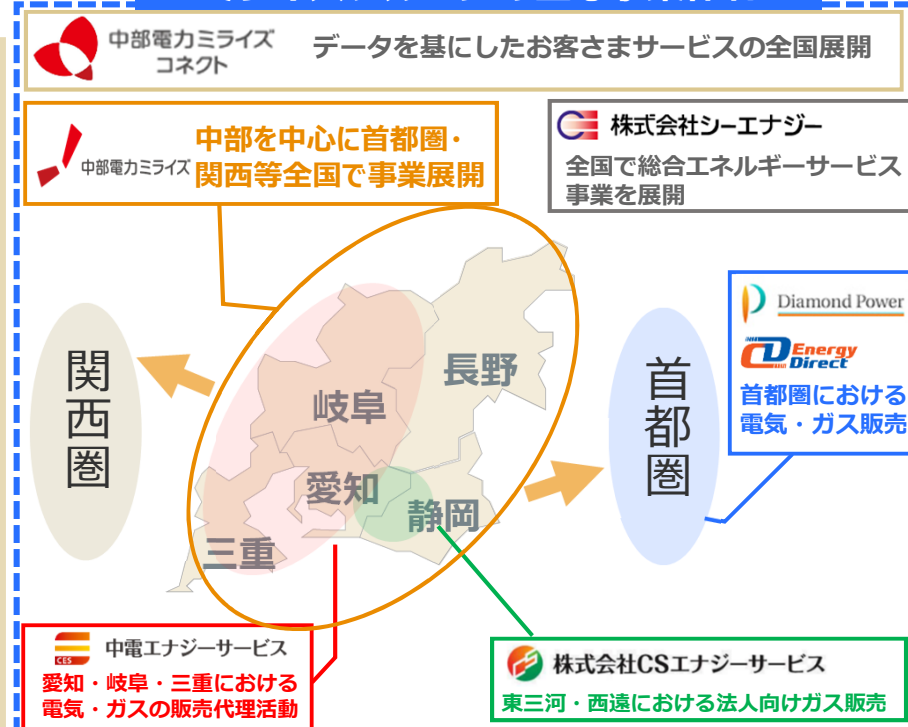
中部電力ミライズ コネクト

データを基にしたお客さまサービスの全国展開

中部電力ミライズ

中部を中心に首都圏・関西等全国で事業展開

株式会社シーエナジー

全国で総合エネルギーサービス事業を展開

Diamond Power

Energy Direct

首都圏における電気・ガス販売

関西圏

長野

岐阜

愛知

静岡

三重

首都圏

CES 中電エナジーサービス

愛知・岐阜・三重における電気・ガスの販売代理活動

株式会社CSエナジーサービス

東三河・西遠における法人向けガス販売